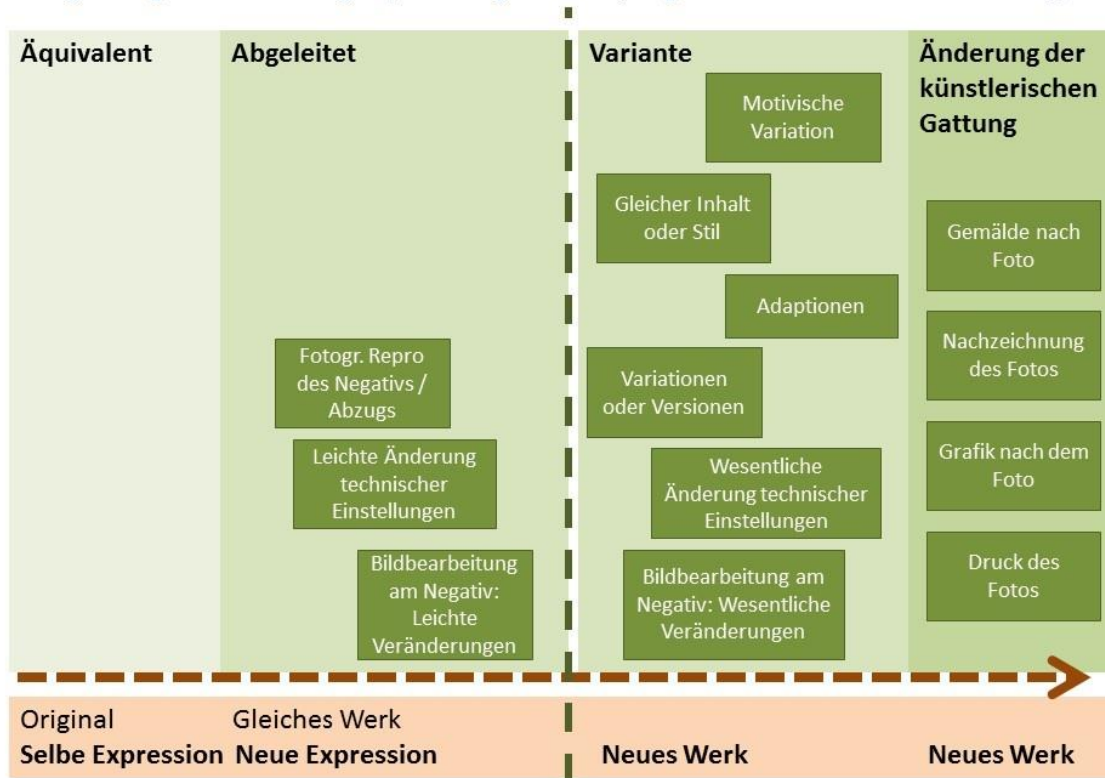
Äquivalent

Abgeleitet

Fotogr. Repro des Negativs / Abzugs

Leichte Änderung technischer Einstellungen

Bildbearbeitung am Negativ: Leichte Veränderungen

Variante

Motivische Variation

Gleicher Inhalt oder Stil

Adaptionen

Variationen oder Versionen

Wesentliche Änderung technischer Einstellungen

Bildbearbeitung am Negativ: Wesentliche Veränderungen

Änderung der künstlerischen Gattung

Gemälde nach Foto

Nachzeichnung des Fotos

Grafik nach dem Foto

Druck des Fotos

Original
Selbe Expression

Gleiches Werk
Neue Expression

Neues Werk

Neues Werk